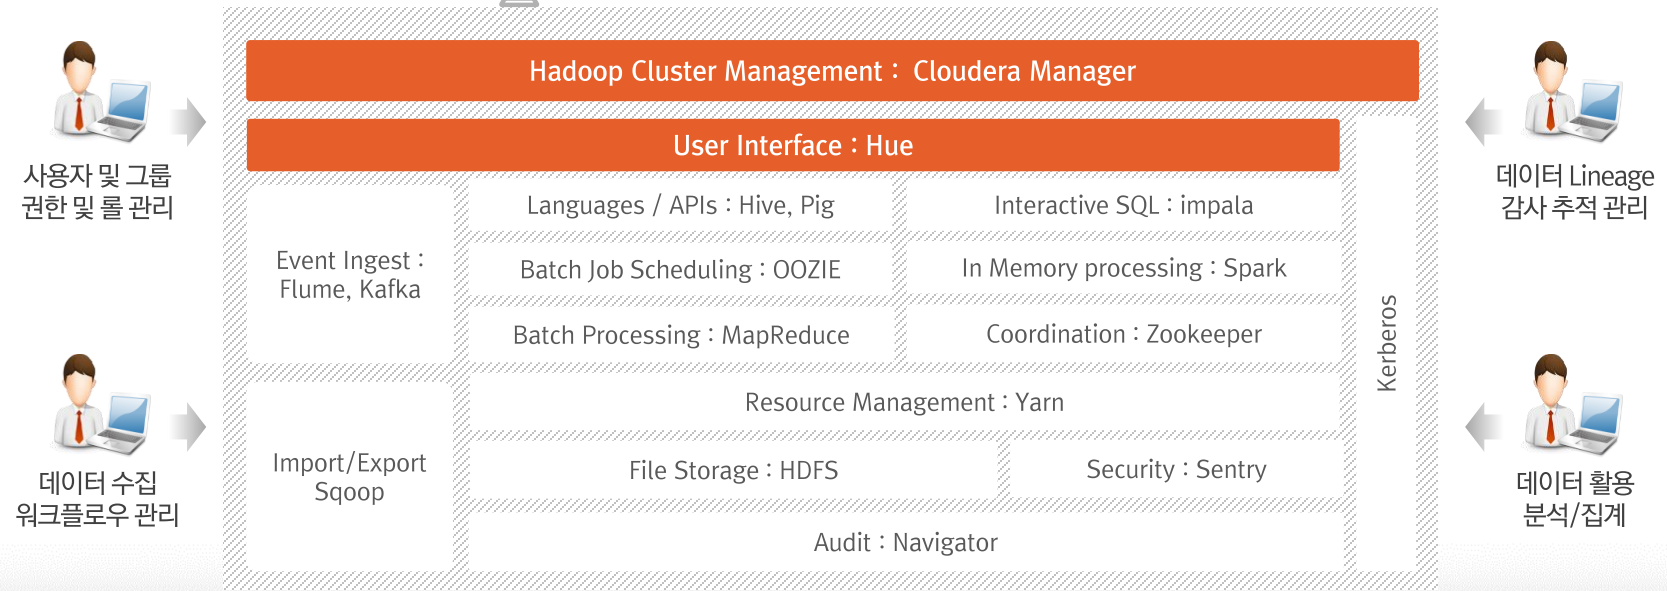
사용자 및 그룹
권한 및 롤 관리

데이터 수집
워크플로우 관리

Hadoop Cluster Management : Cloudera Manager

User Interface : Hue

Event Ingest : Flume, Kafka

Languages / APIs : Hive, Pig

Interactive SQL : impala

Batch Job Scheduling : OOZIE

In Memory processing : Spark

Batch Processing : MapReduce

Coordination : Zookeeper

Resource Management : Yarn

Import/Export Sqoop

File Storage : HDFS

Security : Sentry

Audit : Navigator

Kerberos

데이터 Lineage
감사 추적 관리

데이터 활용
분석/집계